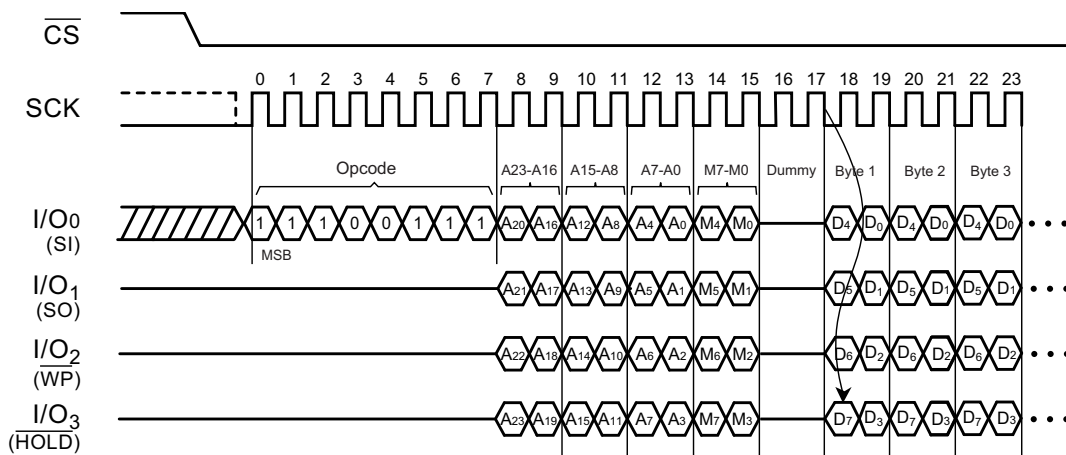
$\overline{CS}$

SCK

0 1 2 3 4 5 6 7 8 9 10 11 12 13 14 15 16 17 18 19 20 21 22 23

Opcode

A23-A16 A15-A8 A7-A0 M7-M0 Dummy Byte 1 Byte 2 Byte 3

$I/O_0$ (SI)

1 1 1 0 0 1 1 1 $A_{20}$ $A_{16}$ $A_{12}$ $A_8$ $A_4$ $A_0$ $M_4$ $M_0$ $D_4$ $D_0$ $D_4$ $D_0$ $D_4$ $D_0$

MSB

$I/O_1$ (SO)

$A_{21}$ $A_{17}$ $A_{13}$ $A_9$ $A_5$ $A_1$ $M_5$ $M_1$ $D_5$ $D_1$ $D_5$ $D_1$ $D_5$ $D_1$

$I/O_2$ ($\overline{WP}$)

$A_{22}$ $A_{18}$ $A_{14}$ $A_{10}$ $A_6$ $A_2$ $M_6$ $M_2$ $D_6$ $D_2$ $D_6$ $D_2$ $D_6$ $D_2$

$I/O_3$ ($\overline{HOLD}$)

$A_{23}$ $A_{19}$ $A_{15}$ $A_{11}$ $A_7$ $A_3$ $M_7$ $M_3$ $D_7$ $D_3$ $D_7$ $D_3$ $D_7$ $D_3$